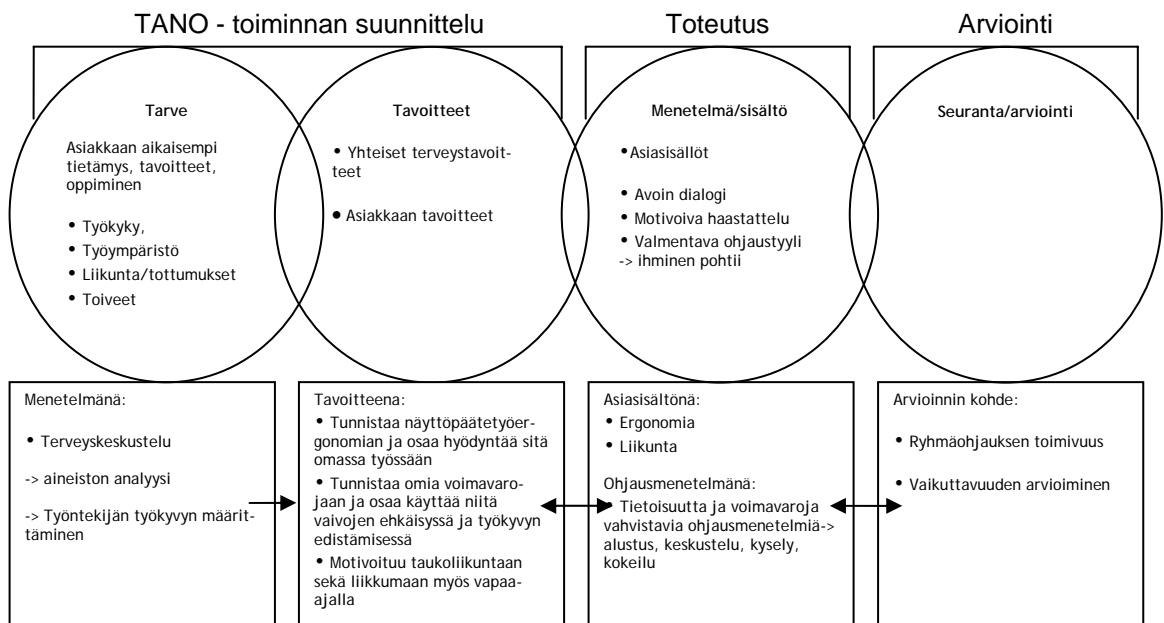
TANO - toiminnan suunnittelu

Toteutus

Arviointi

Tarve

Asiakkaan aikaisempi tietämys, tavoitteet, oppiminen

• Työkyky,
• Työympäristö
• Liikunta/tottumukset
• Toiveet

Tavoitteet

• Yhteiset terveystavoitteet

• Asiakkaan tavoitteet

Menetelmä/sisältö

• Asiasisällöt

• Avoin dialogi
• Motivoiva haastattelu
• Valmentava ohjaustyyli
-> ihminen pohtii

Seuranta/arviointi

Menetelmänä:

• Terveyskeskustelu

-> aineiston analyysi

-> Työntekijän työkyvyn määrittäminen

Tavoitteena:
• Tunnistaa näyttöpäätetyöergonomian ja osaa hyödyntää sitä omassa työssään
• Tunnistaa omia voimavarojaan ja osaa käyttää niitä vaivojen ehkäisyssä ja työkyvyn edistämisessä
• Motivoituu taukoliikuntaan sekä liikkumaan myös vapaa-ajalla

Asiasisältönä:
• Ergonomia
• Liikunta

Ohjausmenetelmänä:
• Tietoisuutta ja voimavaroja vahvistavia ohjausmenetelmiä-> alustus, keskustelu, kysely, kokeilu

Arvioinnin kohde:

• Ryhmäohjauksen toimivuus

• Vaikuttavuuden arvioiminen